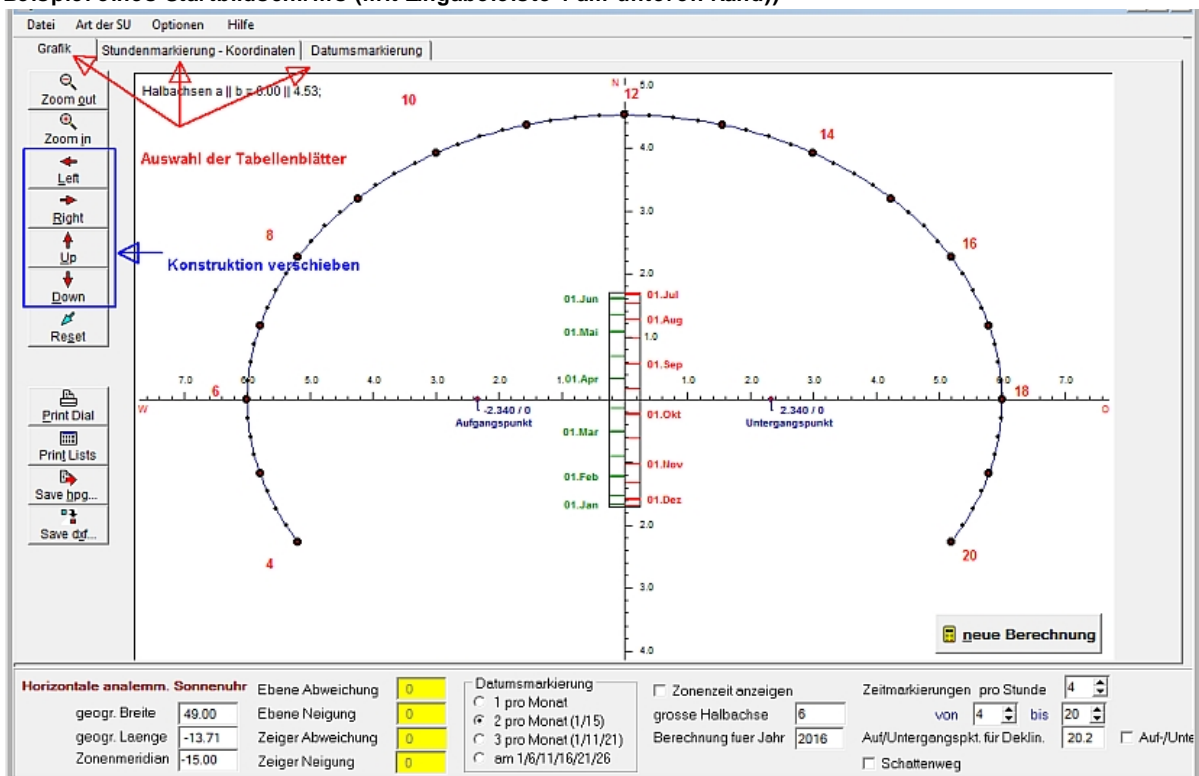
Datei Art der SU Optionen Hilfe

Grafik | Stundenmarkierung - Koordinaten | Datumsmarkierung

Zoom out
Zoom in
Left
Right
Up
Down
Reset

Print Dial
Print Lists
Save hpg...
Save dxf...

Halbachsen a || b = 6.00 || 4.53;

Auswahl der Tabellenblätter

Konstruktion verschieben

N
12
10
14
8
16
6
18
4
20
W
O

5.0
4.0
3.0
2.0
1.0
2.0
3.0
4.0

7.0 6.0 5.0 4.0 3.0 2.0 1.0 1.0 2.0 3.0 4.0 5.0 6.0 7.0

01.Jun
01.Mai
01.Apr
01.Mar
01.Feb
01.Jan
01.Jul
01.Aug
01.Sep
01.Okt
01.Nov
01.Dez

-2.340 / 0
Aufgangspunkt
2.340 / 0
Untergangspunkt

neue Berechnung

Horizontale analemm. Sonnenuhr
geogr. Breite 49.00
geogr. Laenge -13.71
Zonenmeridian -15.00
Ebene Abweichung 0
Ebene Neigung 0
Zeiger Abweichung 0
Zeiger Neigung 0

Datumsmarkierung
1 pro Monat
2 pro Monat (1/15)
3 pro Monat (1/11/21)
am 1/6/11/16/21/26

Zonenzeit anzeigen
grosse Halbachse 6
Berechnung fuer Jahr 2016

Zeitmarkierungen pro Stunde 4
von 4 bis 20
Auf/Untergangspkt. für Deklin. 20.2
Schattenweg
Auf-/Unte